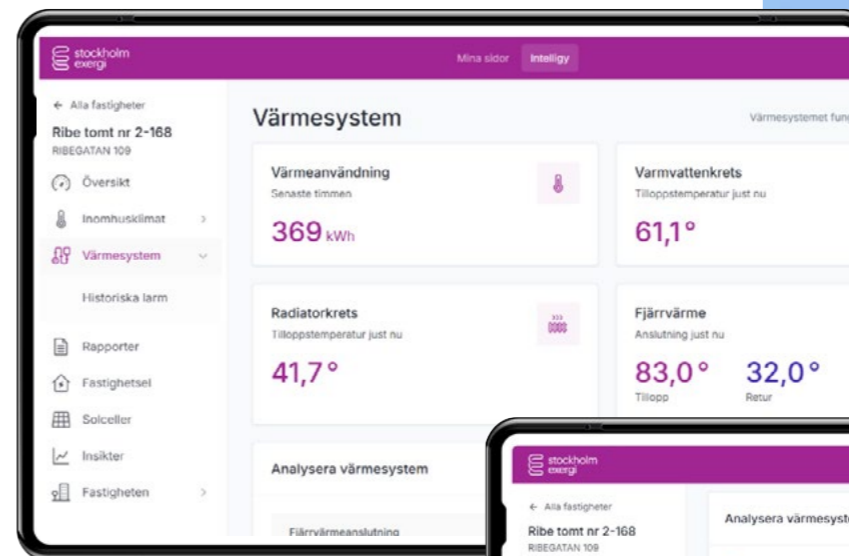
stockholm exergi

Mina sidor Intelligy

← Alla fastigheter

Ribe tomt nr 2-168

RIBEGATAN 109

Översikt

Inomhusklimat

Värmesystem

Historiska larm

Rapporter

Fastighetsel

Solceller

Insikter

Fastigheten

Värmesystem

Värmesystemet fung

Värmeanvändning

Senaste timmen

369 kWh

Varmvattenkrets

Tilloppstemperatur just nu

61,1°

Radiatorkrets

Tilloppstemperatur just nu

41,7°

Fjärrvärme

Anslutning just nu

83,0°

Tillopp

32,0°

Retur

Analysera värmesystem

Fjärrvärmeanslutning

stockholm exergi

← Alla fastigheter

Ribe tomt nr 2-168

RIBEGATAN 109

Analysera värmesyst